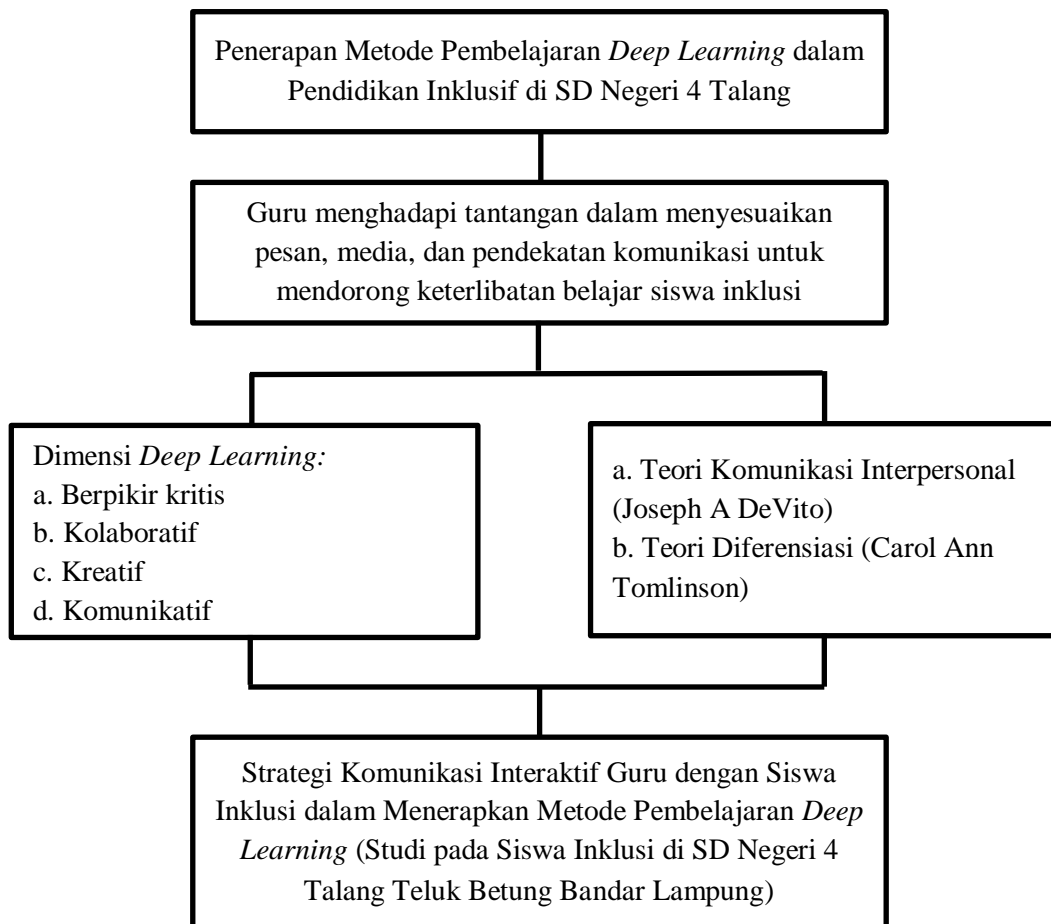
Penerapan Metode Pembelajaran Deep Learning dalam Pendidikan Inklusif di SD Negeri 4 Talang

Guru menghadapi tantangan dalam menyesuaikan pesan, media, dan pendekatan komunikasi untuk mendorong keterlibatan belajar siswa inklusi

Dimensi Deep Learning:
a. Berpikir kritis
b. Kolaboratif
c. Kreatif
d. Komunikatif

a. Teori Komunikasi Interpersonal (Joseph A DeVito)
b. Teori Diferensiasi (Carol Ann Tomlinson)

Strategi Komunikasi Interaktif Guru dengan Siswa Inklusi dalam Menerapkan Metode Pembelajaran Deep Learning (Studi pada Siswa Inklusi di SD Negeri 4 Talang Teluk Betung Bandar Lampung)